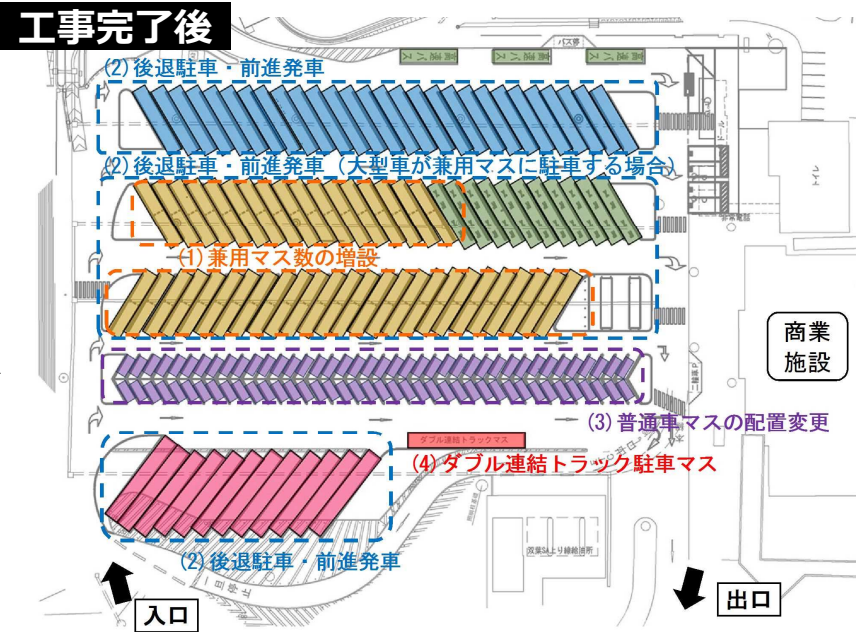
工事完了後

(2) 後退駐車・前進発車

バス停

(2) 後退駐車・前進発車（大型車が兼用マスに駐車する場合）

(1) 兼用マス数の増設

商業施設

(3) 普通車マスの配置変更

ダブル連結トラックマス

(4) ダブル連結トラック駐車マス

(2) 後退駐車・前進発車

入口

出口